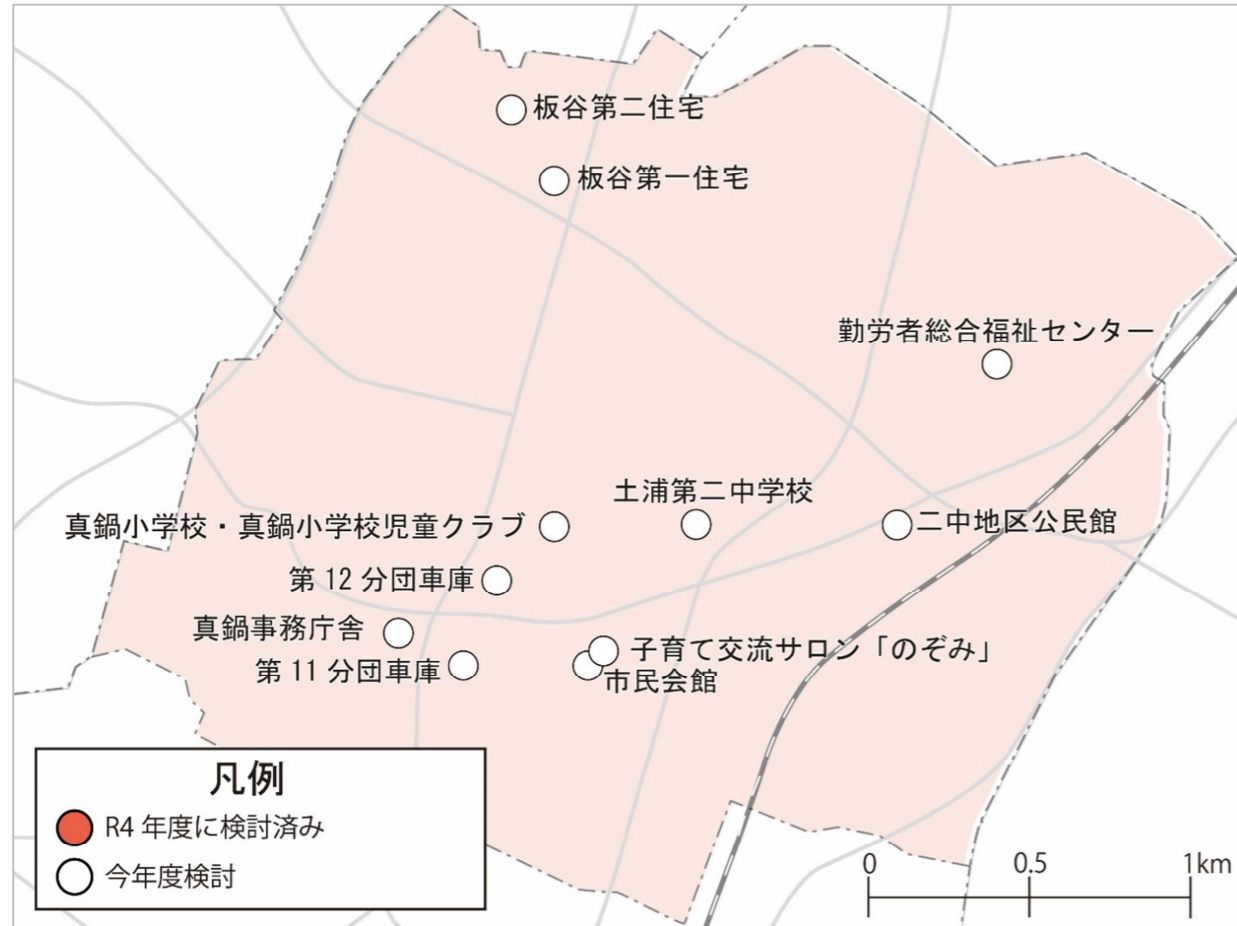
板谷第二住宅

板谷第一住宅

勤労者総合福祉センター

土浦第二中学校

真鍋小学校・真鍋小学校児童クラブ

二中地区公民館

第 12 分団車庫

真鍋事務庁舎

子育て交流サロン「のぞみ」

第 11 分団車庫

市民会館

凡例

R4 年度に検討済み

今年度検討

0

0.5

1km